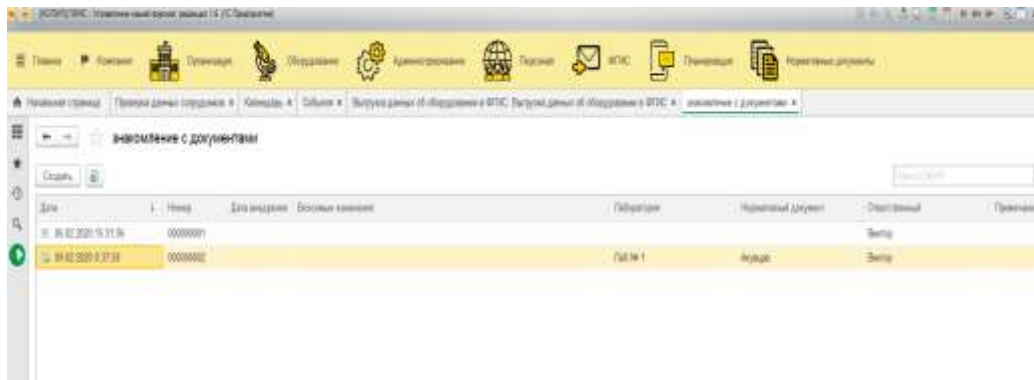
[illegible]

Главное  Компания  Помещения  Оборудование  Администрирование  Персонал  ФГИС  Планирование  Нормативные документы

Начальная страница  Проверка данных сотрудников ×  Календарь ×  События ×  Выгрузка данных об оборудовании в ФГИС  Выгрузка данных об оборудовании в ФГИС ×  Ознакомление с документами ×

Ознакомление с документами

Создать

Найти (Ctrl+F)

| Дата | Номер | Дата внедрения | Основные изменения | Лаборатория | Нормативный документ | Ответственный | Примечание |
|---|---|---|---|---|---|---|---|
| 06.02.2020 15:31:36 | 000000001 | | | | | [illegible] | |
| 06.02.2020 0:37:58 | 000000002 | | | Лаб № 1 | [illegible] | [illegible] | |